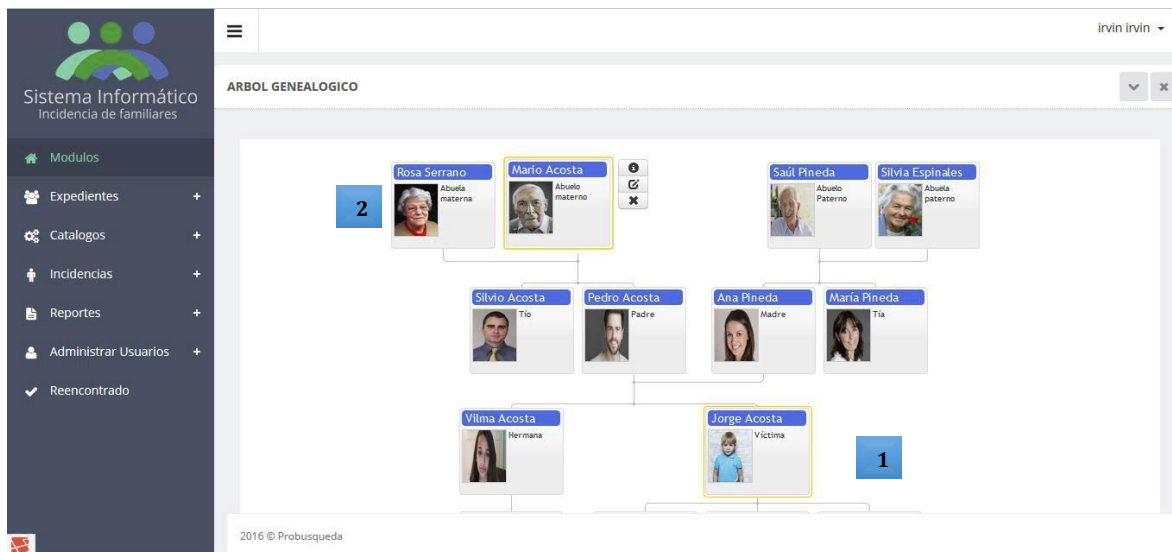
Sistema Informático
Incidencia de familiares

Modulos
Expedientes +
Catalogos +
Incidencias +
Reportes +
Administrar Usuarios +
Reencontrado

irvin irvin

ARBOL GENEALOGICO

Rosa Serrano
Abuela materna

Mario Acosta
Abuelo materno

Saúl Pineda
Abuelo Paterno

Silvia Espinales
Abuela paterno

2

Silvio Acosta
Tío

Pedro Acosta
Padre

Ana Pineda
Madre

María Pineda
Tía

Vilma Acosta
Hermana

Jorge Acosta
Víctima

1

2016 © Probusqueda